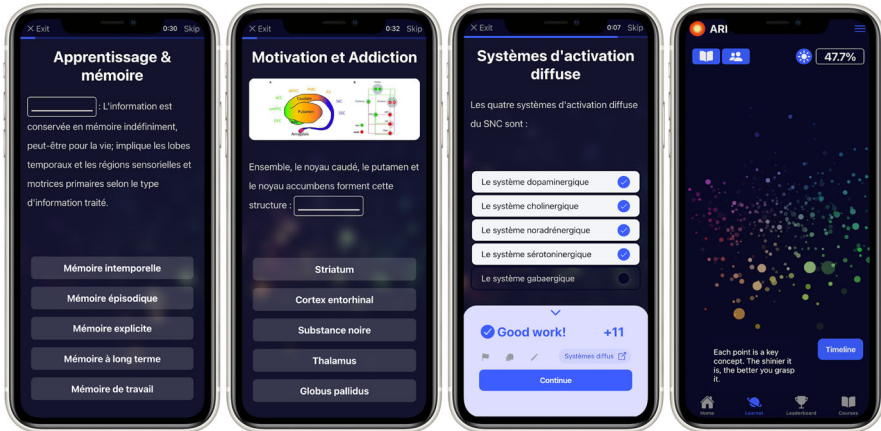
✕ Exit 0:30 Skip

Apprentissage & mémoire

________ : L'information est conservée en mémoire indéfiniment, peut-être pour la vie; implique les lobes temporaux et les régions sensorielles et motrices primaires selon le type d'information traité.

Mémoire intemporelle

Mémoire épisodique

Mémoire explicite

Mémoire à long terme

Mémoire de travail

✕ Exit 0:32 Skip

Motivation et Addiction

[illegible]

Ensemble, le noyau caudé, le putamen et le noyau accumbens forment cette structure : ________

Striatum

Cortex entorhinal

Substance noire

Thalamus

Globus pallidus

✕ Exit 0:07 Skip

Systèmes d'activation diffuse

Les quatre systèmes d'activation diffuse du SNC sont :

Le système dopaminergique

Le système cholinergique

Le système noradrénergique

Le système sérotoninergique

Le système gabaergique

Good work! +11

Systèmes diffus

Continue

ARI

47.7%

Each point is a key concept. The shinier it is, the better you grasp it.

Timeline

Home Learn Leaderboard Courses